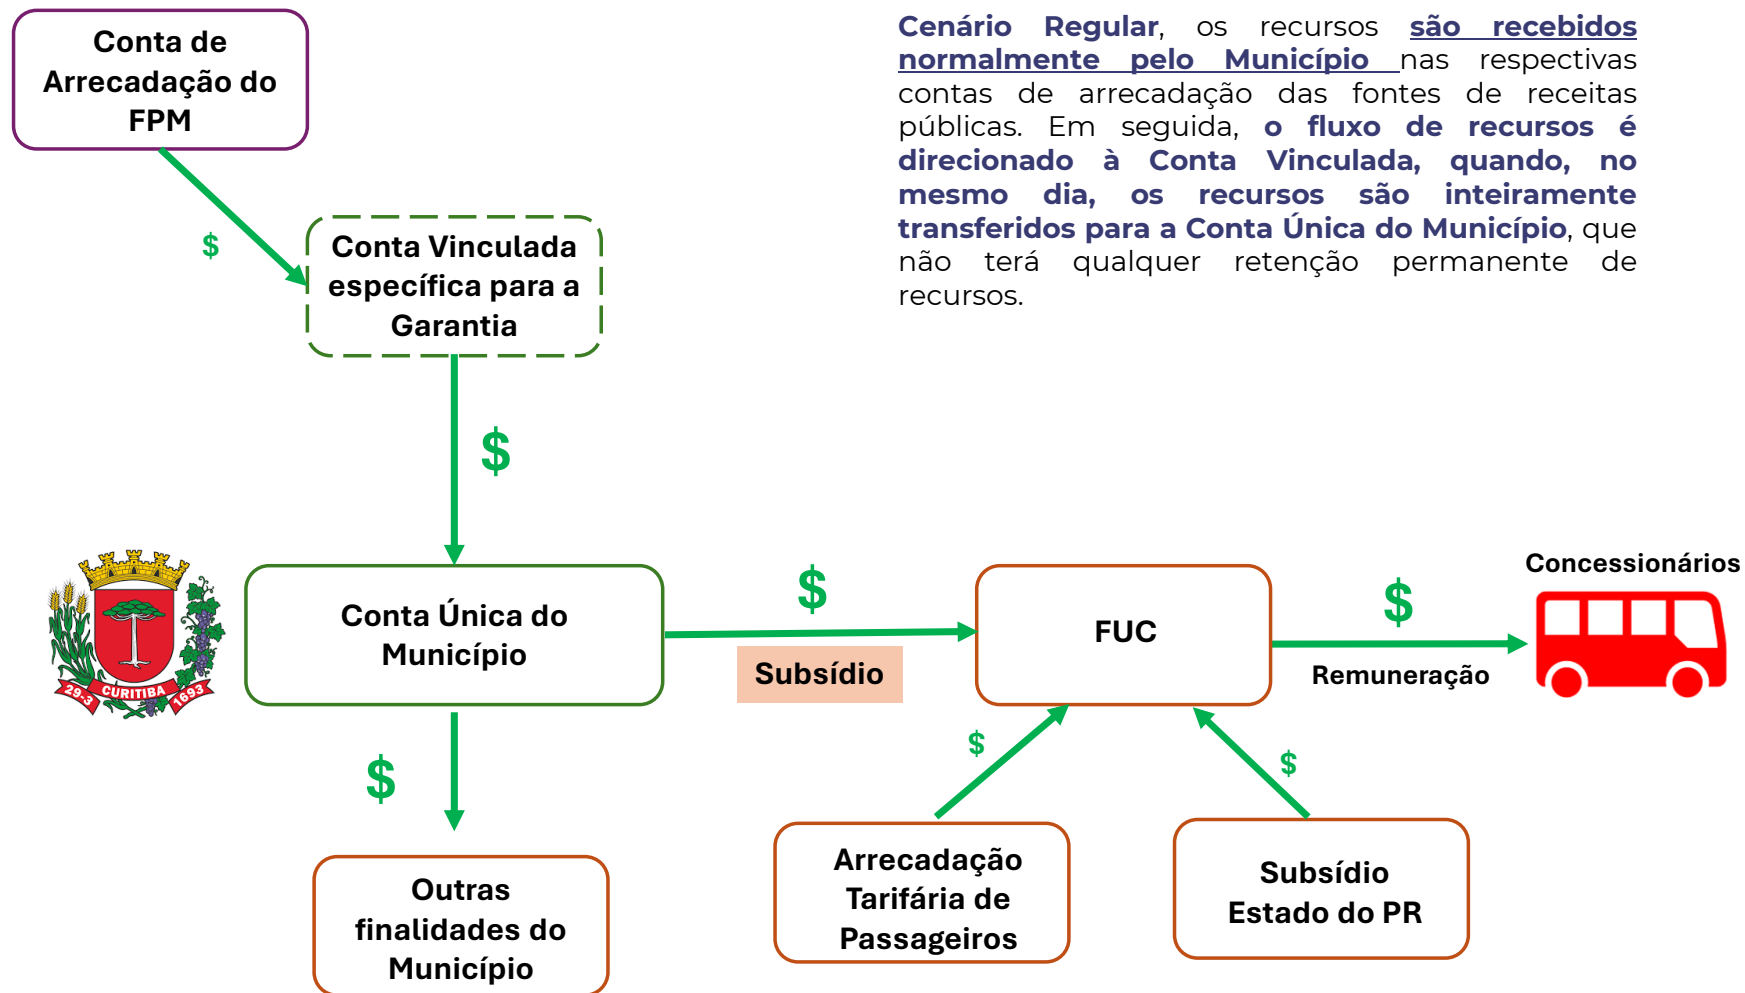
Cenário Regular, os recursos são recebidos normalmente pelo Município nas respectivas contas de arrecadação das fontes de receitas públicas. Em seguida, o fluxo de recursos é direcionado à Conta Vinculada, quando, no mesmo dia, os recursos são inteiramente transferidos para a Conta Única do Município, que não terá qualquer retenção permanente de recursos.

Conta de Arrecadação do FPM

$

Conta Vinculada específica para a Garantia

$

29-3 CURITIBA 1693

Conta Única do Município

$

Subsídio

FUC

Concessionários

$

Remuneração

$

Outras finalidades do Município

$

Arrecadação Tarifária de Passageiros

$

Subsídio Estado do PR